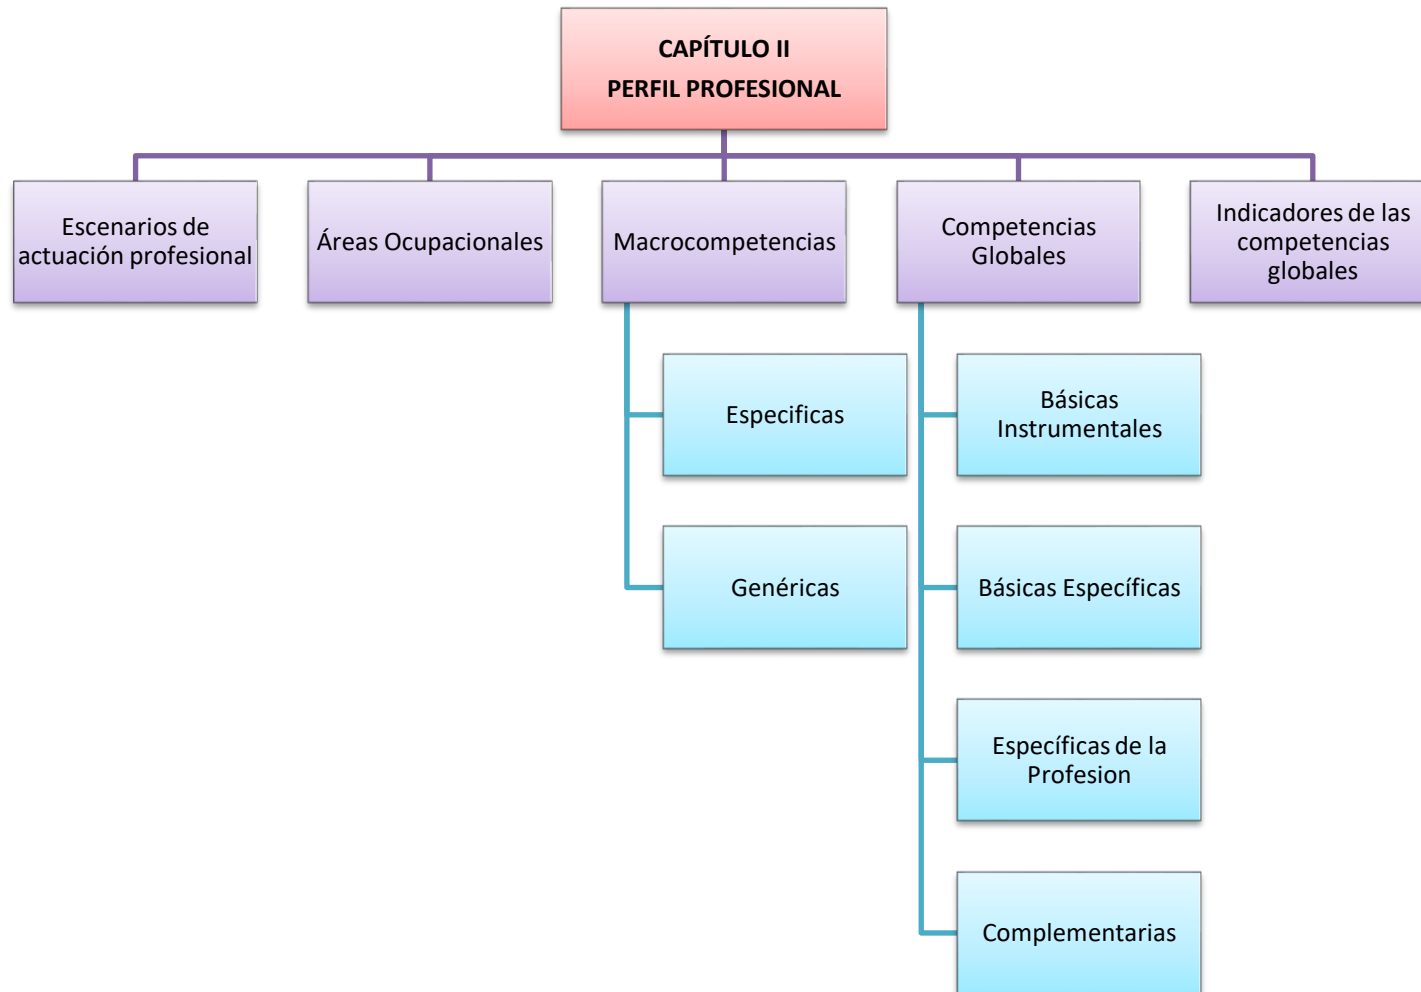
CAPÍTULO II
PERFIL PROFESIONAL

Escenarios de actuación profesional

Áreas Ocupacionales

Macrocompetencias

Competencias Globales

Indicadores de las competencias globales

Especificas

Genéricas

Básicas Instrumentales

Básicas Específicas

Específicas de la Profesion

Complementarias